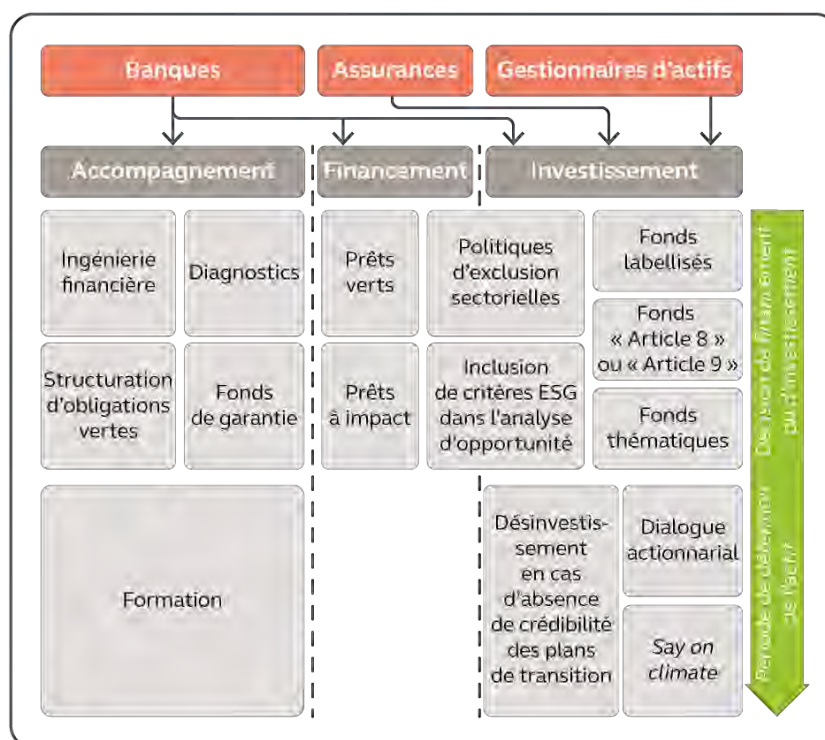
Banques

Assurances

Gestionnaires d'actifs

Accompagnement

Financement

Investissement

Ingénierie financière

Diagnostics

Structuration d'obligations vertes

Fonds de garantie

Formation

Prêts verts

Prêts à impact

Politiques d'exclusion sectorielles

Inclusion de critères ESG dans l'analyse d'opportunité

Fonds labellisés

Fonds « Article 8 » ou « Article 9 »

Fonds thématiques

Désinvestissement en cas d'absence de crédibilité des plans de transition

Dialogue actionnarial

Say on climate

Degrés de financement ou d'investissement

Période de détention de l'actif